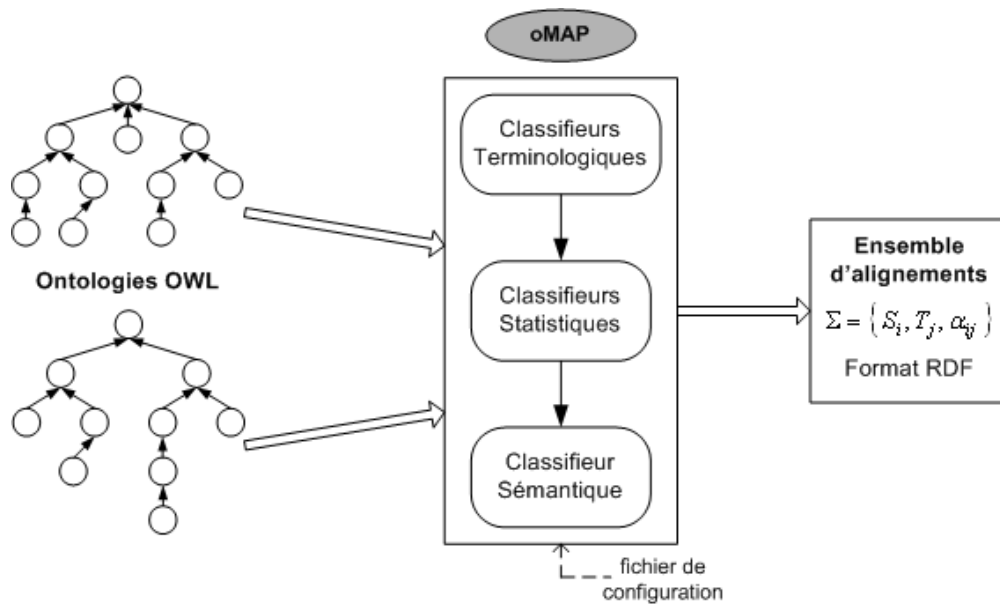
oMAP

Classifieurs Terminologiques

Classifieurs Statistiques

Classifieur Sémantique

Ontologies OWL

Ensemble d'alignements

$\Sigma = \left\{ S_i, T_j, \alpha_{ij} \right\}$

Format RDF

fichier de configuration